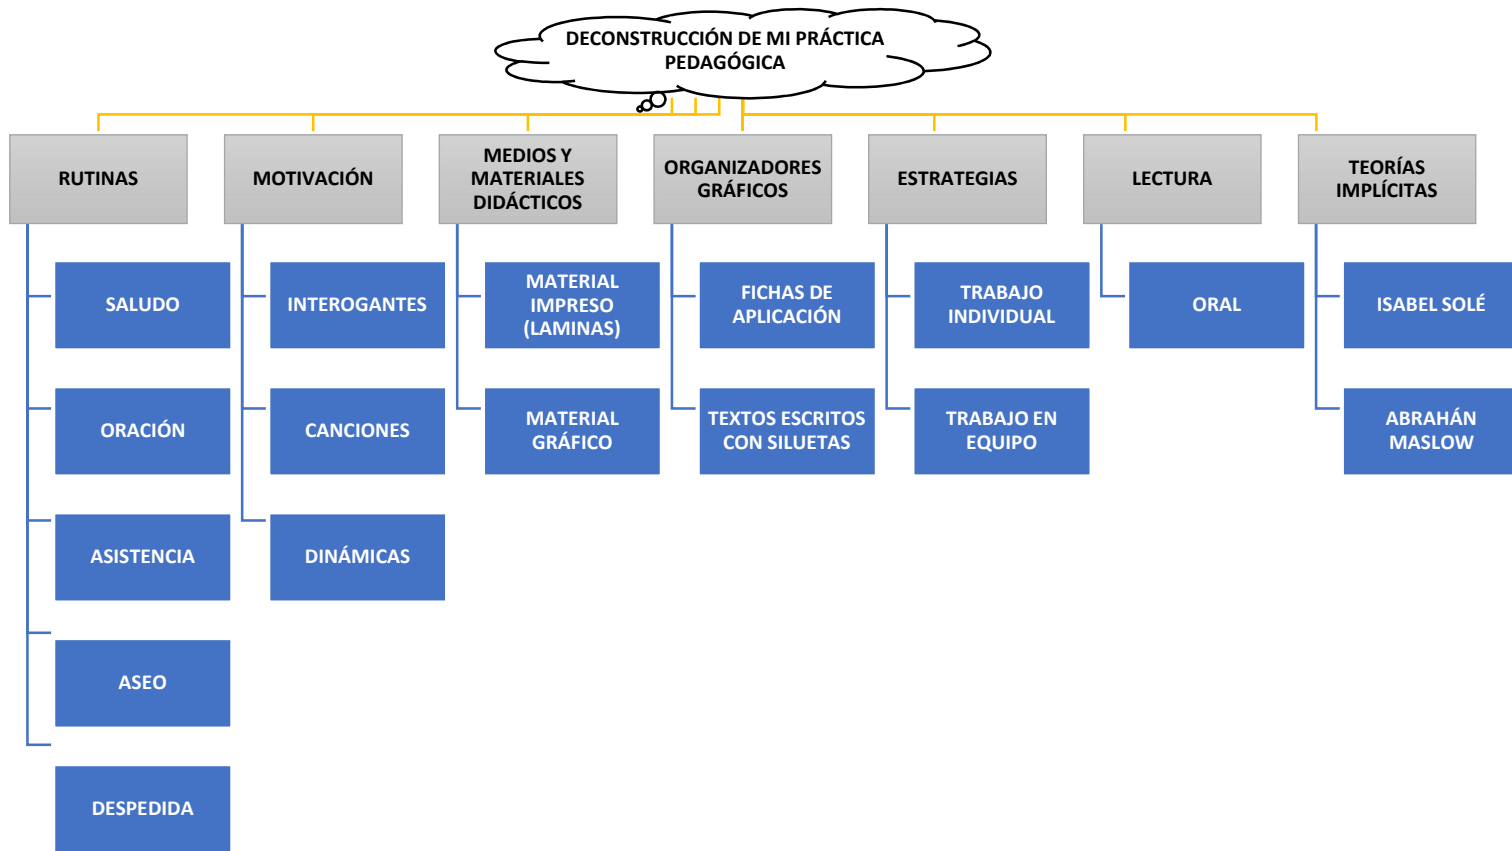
DECONSTRUCCIÓN DE MI PRÁCTICA PEDAGÓGICA

RUTINAS

SALUDO

ORACIÓN

ASISTENCIA

ASEO

DESPEDIDA

MOTIVACIÓN

INTEROGANTES

CANCIONES

DINÁMICAS

MEDIOS Y MATERIALES DIDÁCTICOS

MATERIAL IMPRESO (LAMINAS)

MATERIAL GRÁFICO

ORGANIZADORES GRÁFICOS

FICHAS DE APLICACIÓN

TEXTOS ESCRITOS CON SILUETAS

ESTRATEGIAS

TRABAJO INDIVIDUAL

TRABAJO EN EQUIPO

LECTURA

ORAL

TEORÍAS IMPLÍCITAS

ISABEL SOLÉ

ABRAHÁN MASLOW